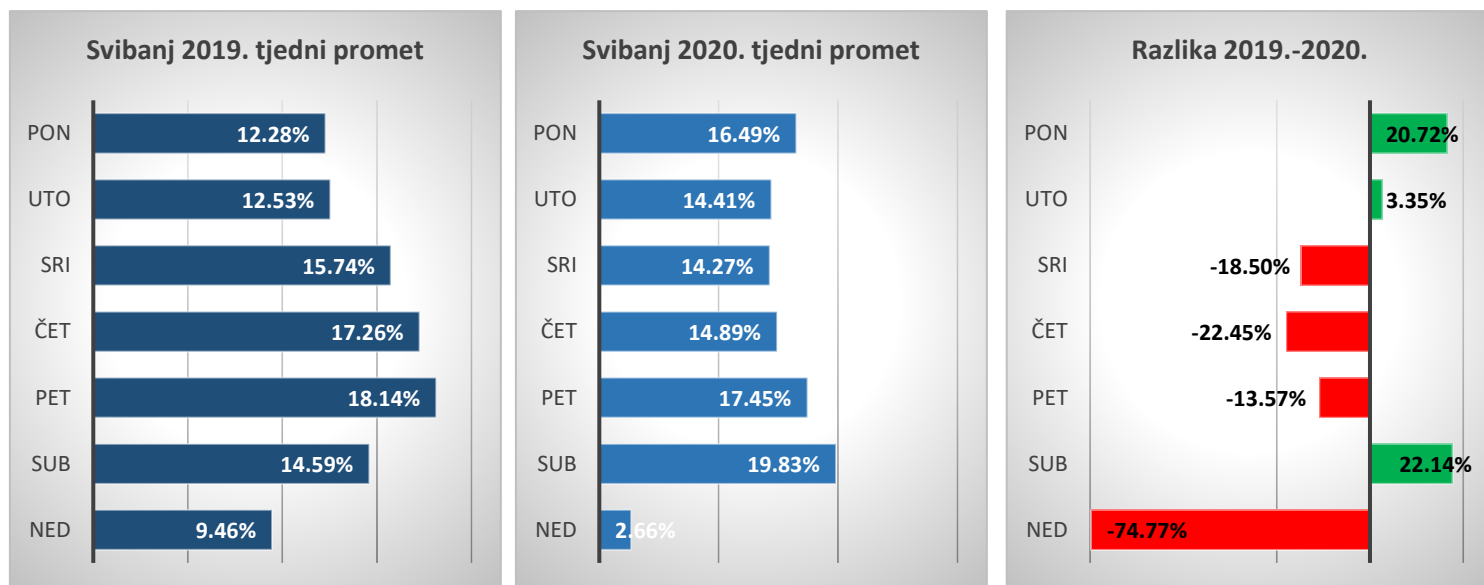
Svibanj 2019. tjedni promet

PON 12.28%
UTO 12.53%
SRI 15.74%
ČET 17.26%
PET 18.14%
SUB 14.59%
NED 9.46%

Svibanj 2020. tjedni promet

PON 16.49%
UTO 14.41%
SRI 14.27%
ČET 14.89%
PET 17.45%
SUB 19.83%
NED 2.66%

Razlika 2019.-2020.

PON 20.72%
UTO 3.35%
SRI -18.50%
ČET -22.45%
PET -13.57%
SUB 22.14%
NED -74.77%